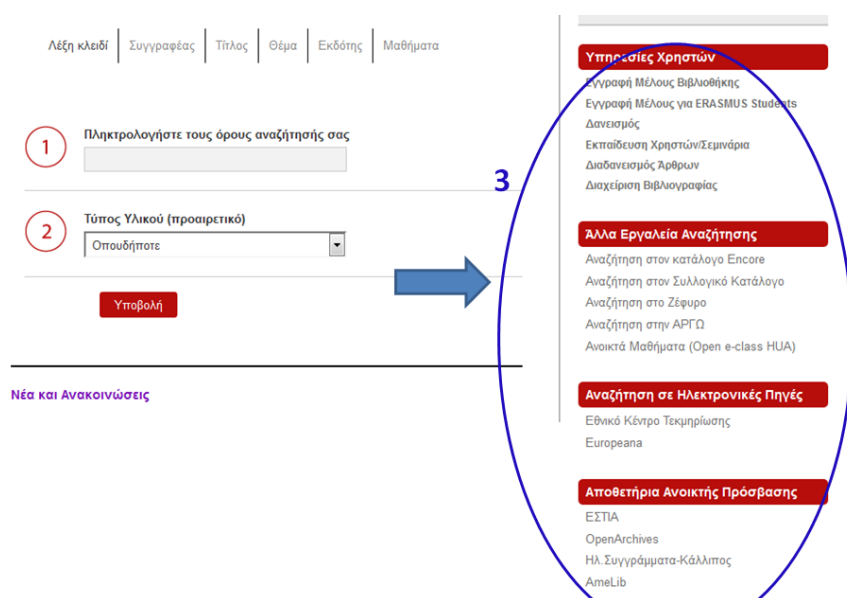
Λέξη κλειδί | Συγγραφέας | Τίτλος | Θέμα | Εκδότης | Μαθήματα

1 Πληκτρολογήστε τους όρους αναζήτησής σας

2 Τύπος Υλικού (προαιρετικό)
Οπουδήποτε

Υποβολή

Νέα και Ανακοινώσεις

3

Υπηρεσίες Χρηστών
Εγγραφή Μέλους Βιβλιοθήκης
Εγγραφή Μέλους για ERASMUS Students
Δανεισμός
Εκπαίδευση Χρηστών/Σεμινάρια
Διαδανεισμός Άρθρων
Διαχείριση Βιβλιογραφίας

Άλλα Εργαλεία Αναζήτησης
Αναζήτηση στον κατάλογο Encore
Αναζήτηση στον Συλλογικό Κατάλογο
Αναζήτηση στο Ζέφυρο
Αναζήτηση στην ΑΡΓΩ
Ανοικτά Μαθήματα (Open e-class HUA)

Αναζήτηση σε Ηλεκτρονικές Πηγές
Εθνικό Κέντρο Τεκμηρίωσης
Europeana

Αποθετήρια Ανοικτής Πρόσβασης
ΕΣΤΙΑ
OpenArchives
Ηλ.Συγγράμματα-Κάλλιπος
AmeLib